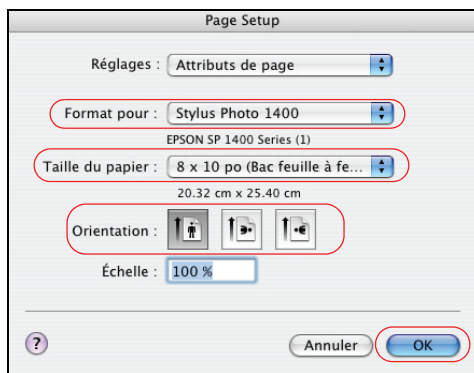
Page Setup

Réglages : Attributs de page

Format pour : Stylus Photo 1400

EPSON SP 1400 Series (1)

Taille du papier : 8 x 10 po (Bac feuille à fe...

20.32 cm x 25.40 cm

Orientation :

Échelle : 100 %

?

Annuler

OK